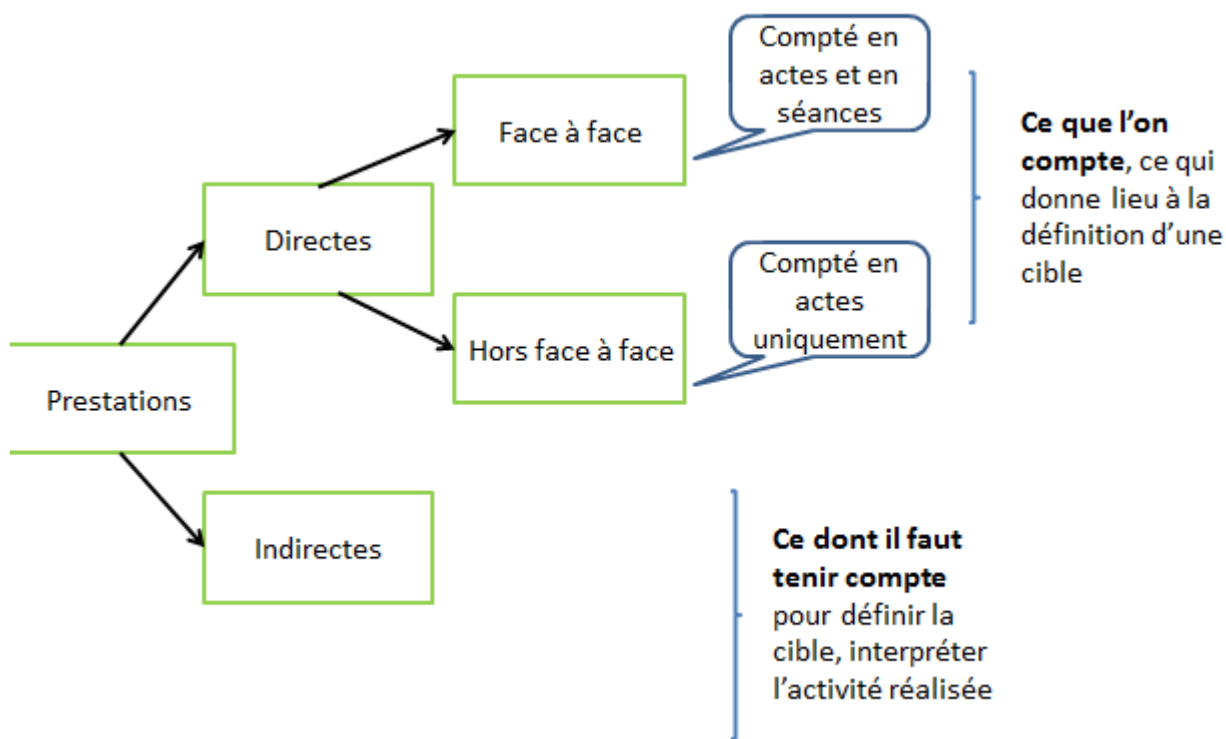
Prestations

Directes

Face à face

Compté en actes et en séances

Hors face à face

Compté en actes uniquement

**Ce que l'on compte**, ce qui donne lieu à la définition d'une cible

Indirectes

**Ce dont il faut tenir compte** pour définir la cible, interpréter l'activité réalisée